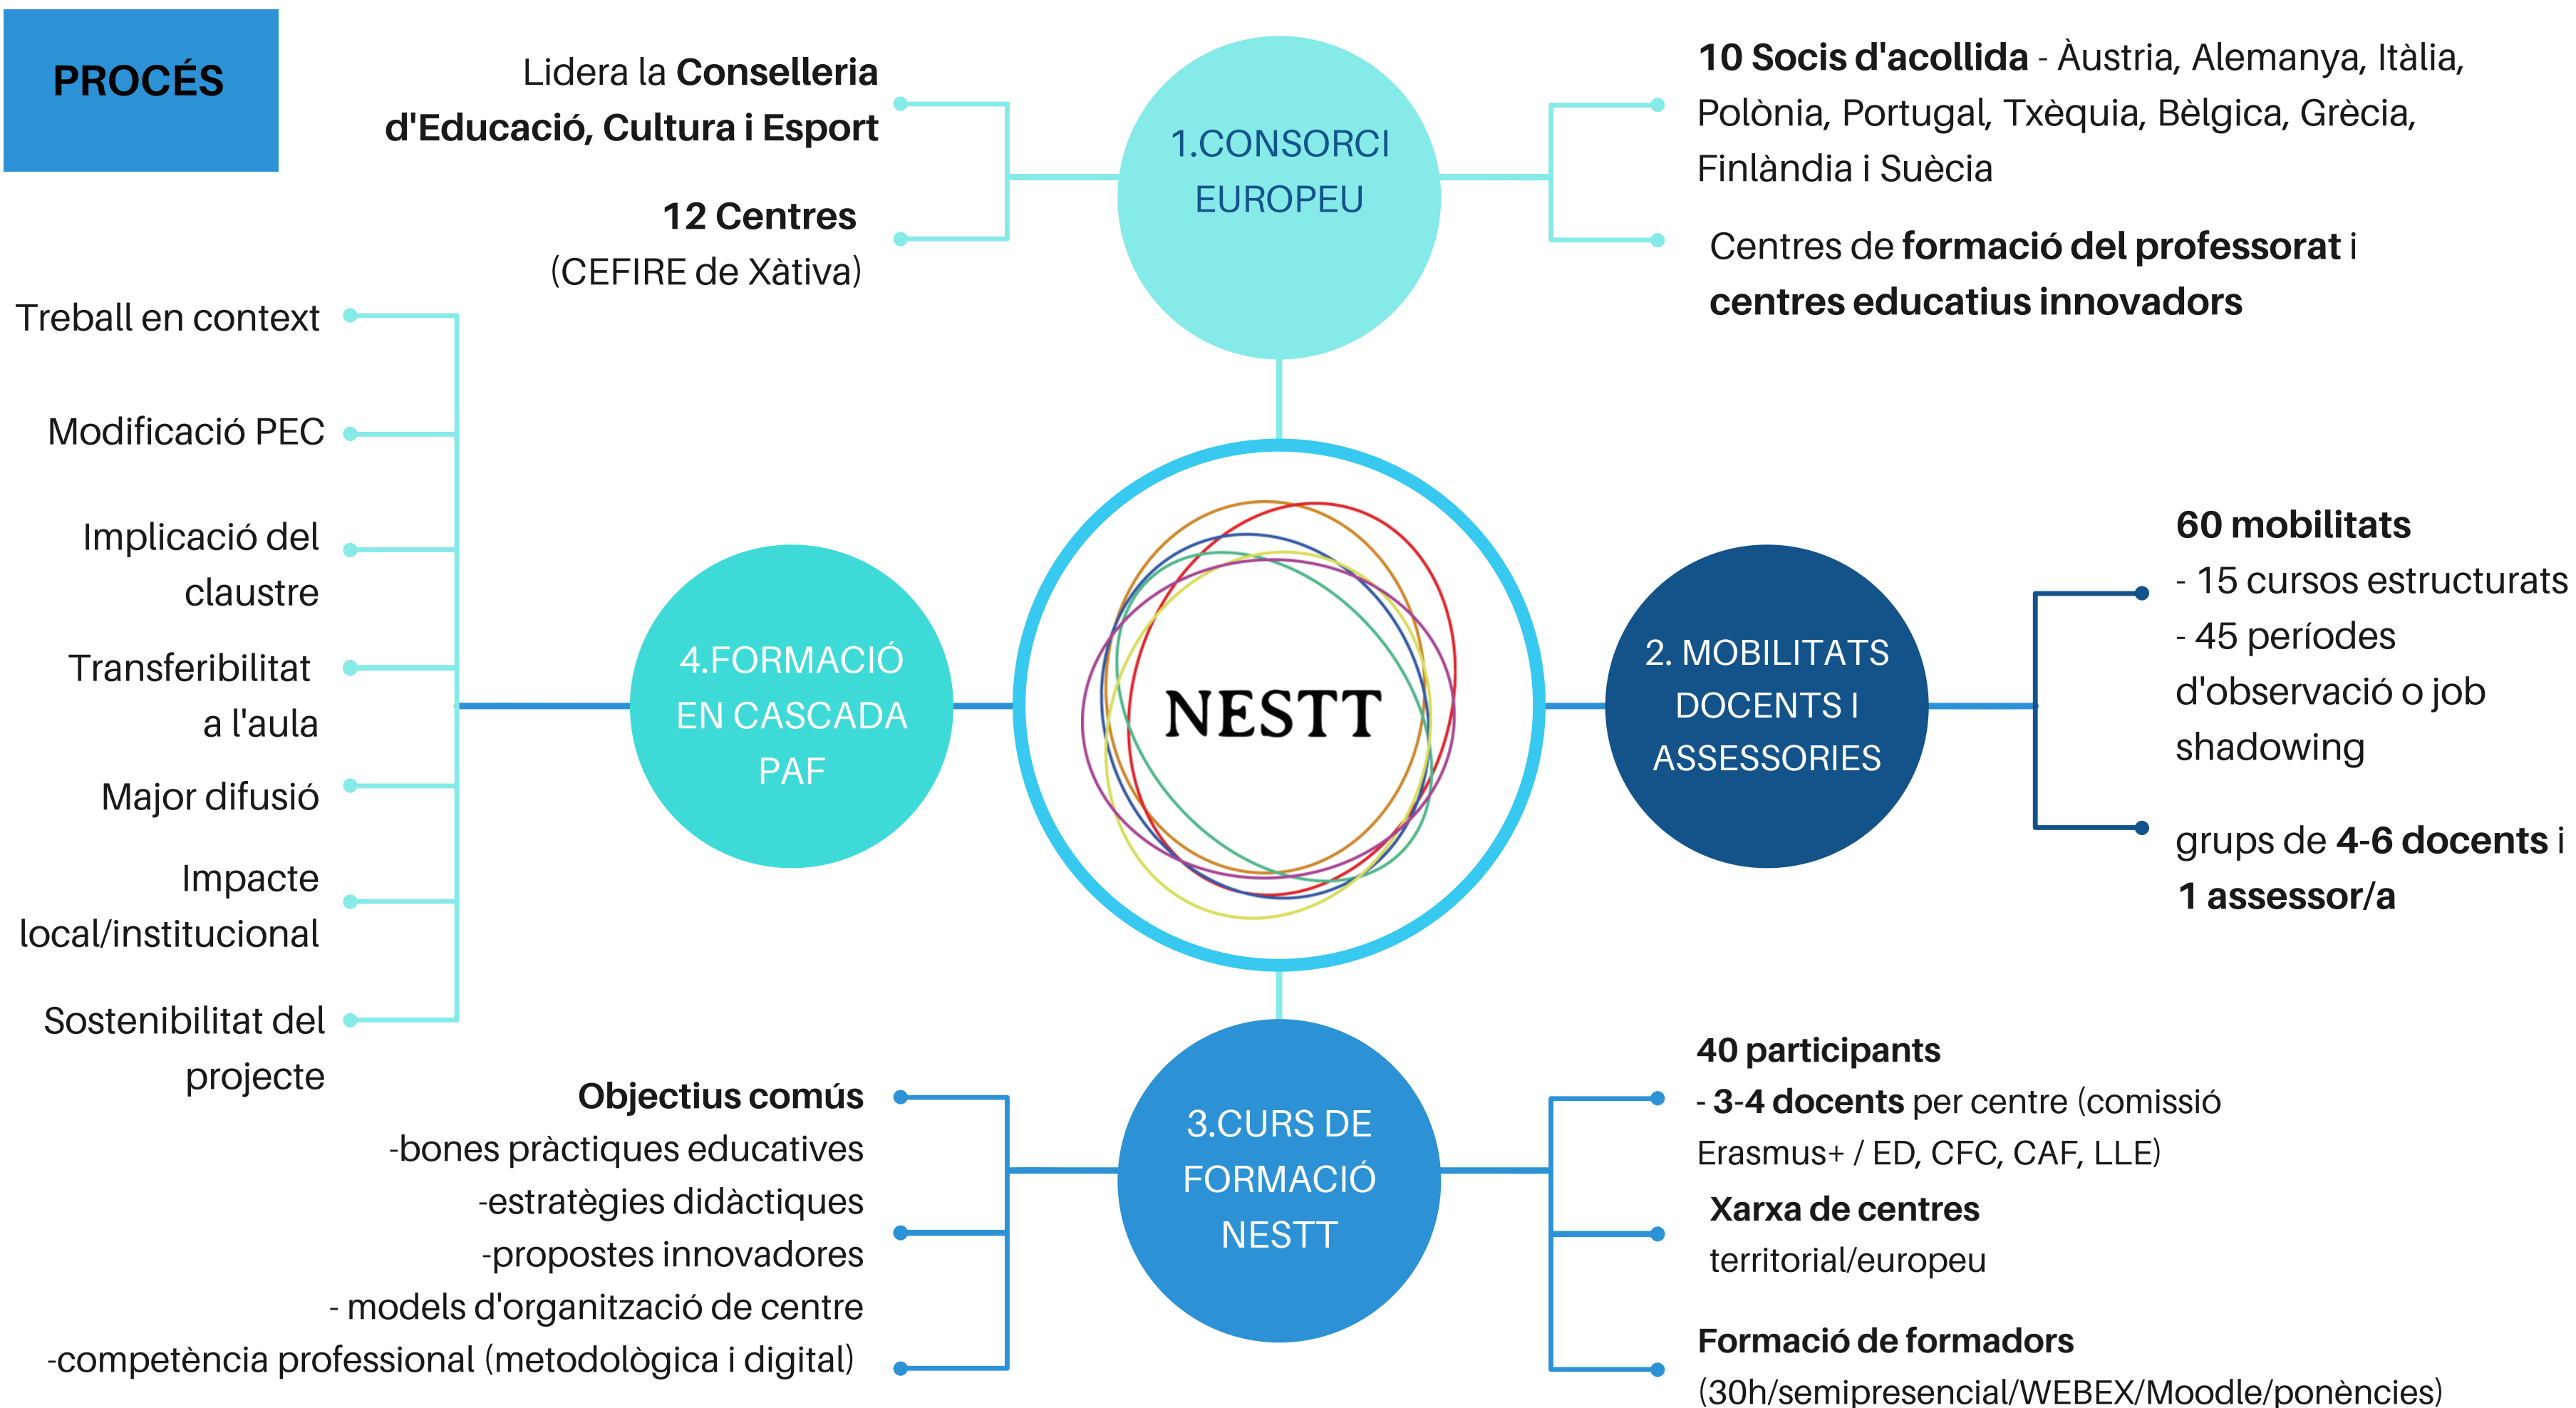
PROCÉS

Lidera la **Conselleria d'Educació, Cultura i Esport**

**12 Centres**
(CEFIRE de Xàtiva)

1.CONSORCI EUROPEU

**10 Socis d'acollida** - Àustria, Alemanya, Itàlia, Polònia, Portugal, Txèquia, Bèlgica, Grècia, Finlàndia i Suècia

Centres de **formació del professorat** i **centres educatius innovadors**

Treball en context

Modificació PEC

Implicació del claustre

Transferibilitat a l'aula

Major difusió

Impacte local/institucional

Sostenibilitat del projecte

4.FORMACIÓ EN CASCADA PAF

NESTT

2. MOBILITATS DOCENTS I ASSESSORIES

**60 mobilitats**
- 15 cursos estructurats
- 45 períodes d'observació o job shadowing

grups de **4-6 docents** i **1 assessor/a**

**Objectius comús**
-bones pràctiques educatives
-estratègies didàctiques
-propostes innovadores
- models d'organització de centre
-competència professional (metodològica i digital)

3.CURS DE FORMACIÓ NESTT

**40 participants**
- **3-4 docents** per centre (comissió Erasmus+ / ED, CFC, CAF, LLE)

**Xarxa de centres** territorial/europeu

**Formació de formadors**
(30h/semipresencial/WEBEX/Moodle/ponències)